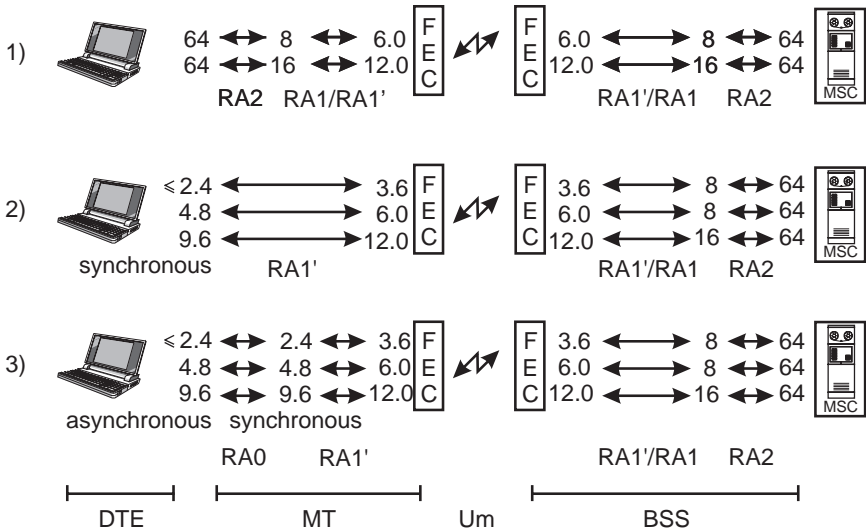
1) 64 ↔ 8 ↔ 6.0
64 ↔ 16 ↔ 12.0
RA2 RA1/RA1'
FEC
FEC
6.0 ↔ 8 ↔ 64
12.0 ↔ 16 ↔ 64
RA1'/RA1 RA2
MSC

2) $\leqslant$2.4 ↔ 3.6
4.8 ↔ 6.0
9.6 ↔ 12.0
synchronous RA1'
FEC
FEC
3.6 ↔ 8 ↔ 64
6.0 ↔ 8 ↔ 64
12.0 ↔ 16 ↔ 64
RA1'/RA1 RA2
MSC

3) $\leqslant$2.4 ↔ 2.4 ↔ 3.6
4.8 ↔ 4.8 ↔ 6.0
9.6 ↔ 9.6 ↔ 12.0
asynchronous synchronous
FEC
FEC
3.6 ↔ 8 ↔ 64
6.0 ↔ 8 ↔ 64
12.0 ↔ 16 ↔ 64
MSC
RA0 RA1' RA1'/RA1 RA2

DTE MT Um BSS